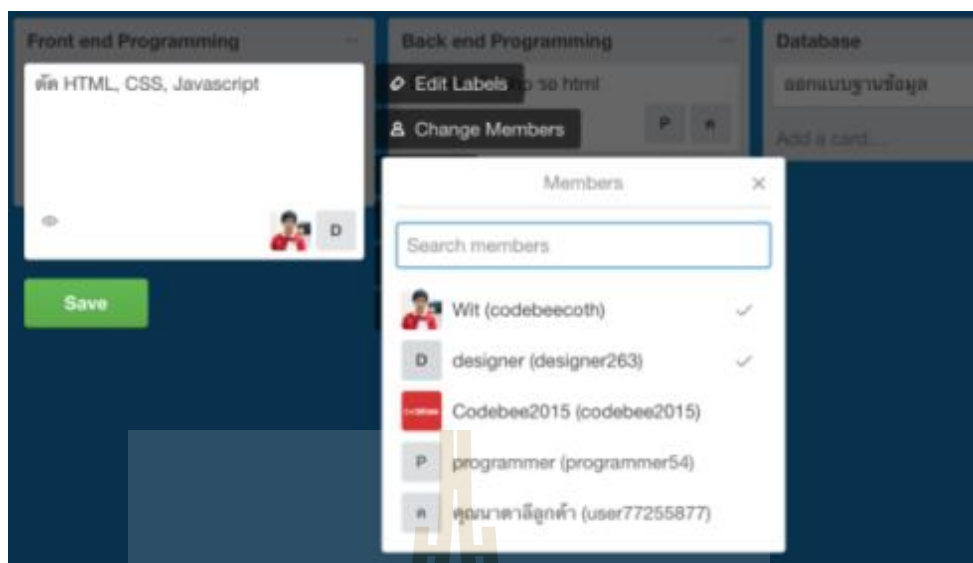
Front end Programming

ตัด HTML, CSS, Javascript

D

Save

Back end Programming

Edit Labels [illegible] html

Change Members

P ค

Database

ออกแบบฐานข้อมูล

Add a card...

Members

×

Search members

Wit (codebeecoth) ✓

D designer (designer263) ✓

Codebee2015 (codebee2015)

P programmer (programmer54)

ค คุณนาตาลีลูกค้า (user77255877)